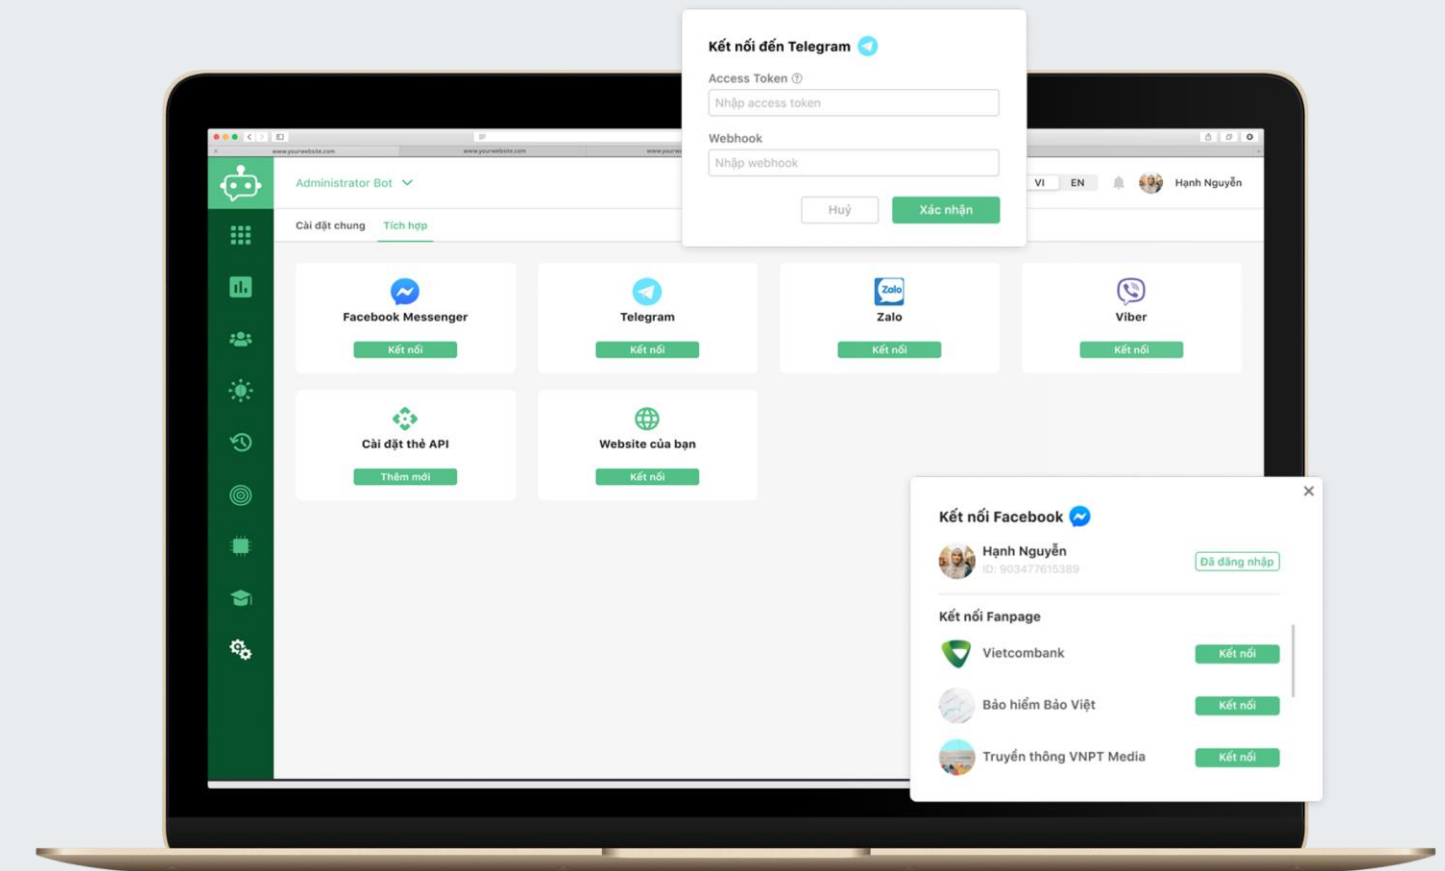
Kết nối đến Telegram

Access Token

Nhập access token

Webhook

Nhập webhook

Huỷ

Xác nhận

www.yourwebsite.com www.yourwebsite.com www.yourw

Administrator Bot

VI EN

Hạnh Nguyễn

Cài đặt chung

Tích hợp

Facebook Messenger

Kết nối

Telegram

Kết nối

Zalo

Zalo

Kết nối

Viber

Kết nối

Cài đặt thẻ API

Thêm mới

Website của bạn

Kết nối

Kết nối Facebook

Hạnh Nguyễn

ID: 903477615389

Đã đăng nhập

Kết nối Fanpage

Vietcombank

Kết nối

Bảo hiểm Bảo Việt

Kết nối

Truyền thông VNPT Media

Kết nối